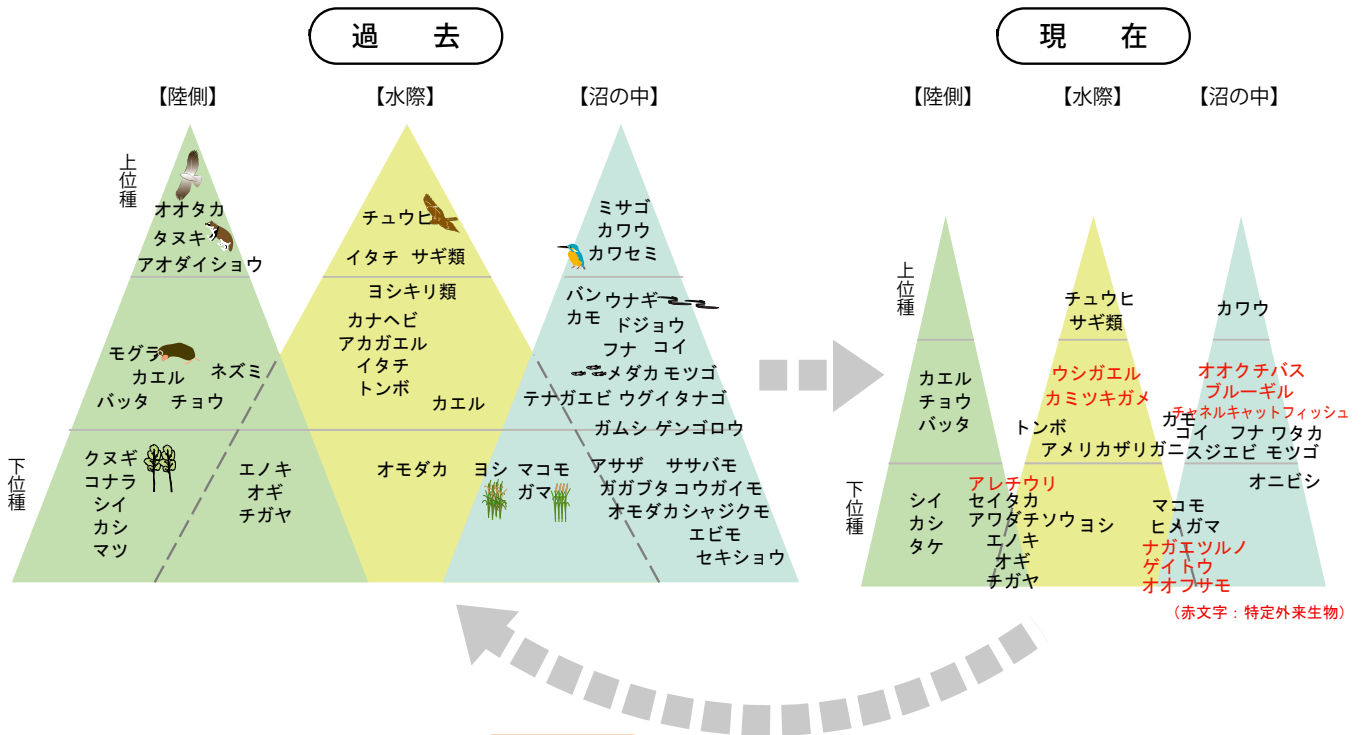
過　去

【陸側】　【水際】　【沼の中】

上位種

オオタカ
タヌキ
アオダイショウ

モグラ
カエル　ネズミ
バッタ　チョウ

下位種

クヌギ
コナラ
シイ
カシ
マツ

エノキ
オギ
チガヤ

チュウヒ
イタチ　サギ類
ヨシキリ類
カナヘビ
アカガエル
イタチ
トンボ
カエル

オモダカ　ヨシ　マコモ
ガマ

ミサゴ
カワウ
カワセミ
バン　ウナギ
カモ　ドジョウ
フナ　コイ
メダカ　モツゴ
テナガエビ　ウグイ　タナゴ
ガムシ　ゲンゴロウ
アサザ　ササバモ
ガガブタ　コウガイモ
オモダカ　シャジクモ
エビモ
セキショウ

現　在

【陸側】　【水際】　【沼の中】

上位種

カエル
チョウ
バッタ

下位種

シイ
カシ
タケ

チュウヒ
サギ類
ウシガエル
カミツキガメ
トンボ
アメリカザリガニ
アレチウリ
セイタカ
アワダチソウ　ヨシ
エノキ
オギ
チガヤ

カワウ
オオクチバス
ブルーギル
チャネルキャットフィッシュ
ガモ
コイ　フナ　ワタカ
スジエビ　モツゴ
オニビシ
マコモ
ヒメガマ
ナガエツルノ
ゲイトウ
オオフサモ

（赤文字：特定外来生物）